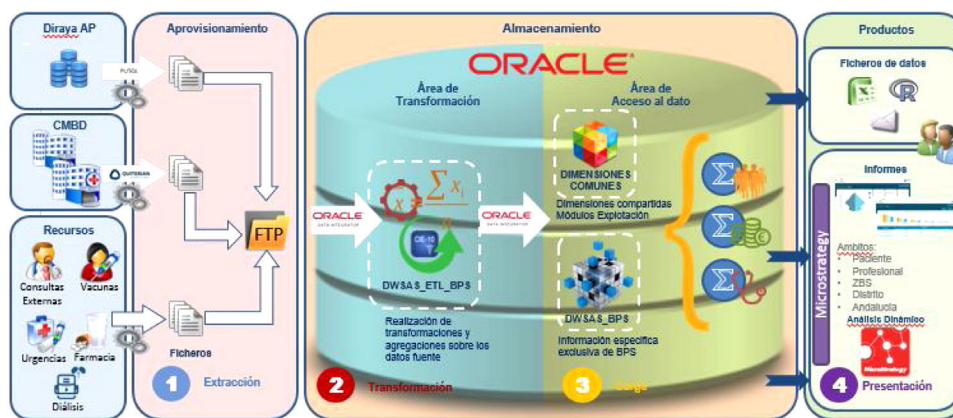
Diraya AP

PL/SQL

CMBD

QUTERIAN

Recursos

Consultas Externas

Vacunas

Urgencias

Farmacia

Diálisis

Aprovisionamiento

FTP

Ficheros

1 Extracción

Almacenamiento

ORACLE

Área de Transformación

ORACLE DATA INTEGRATOR

$\sum x_i$

CIE-10

DWSAS_ETL_BPS

Realización de transformaciones y agregaciones sobre los datos fuente

2 Transformación

Área de Acceso al dato

ORACLE DATA INTEGRATOR

DIMENSIONES COMUNES

Dimensiones compartidas Módulos Explotación

DWSAS_BPS

Información específica exclusiva de BPS

3 Carga

Productos

Ficheros de datos

Informes

Microstrategy

Ámbitos:
Paciente
Profesional
ZBS
Distrito
Andalucía

Análisis Dinámico

MicroStrategy

4 Presentación